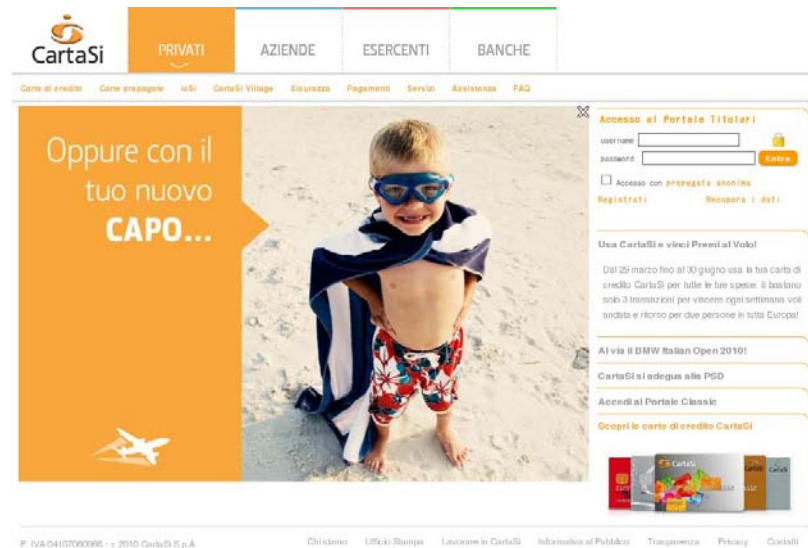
CartaSi

PRIVATI AZIENDE ESERCENTI BANCHE

Carte di credito Carte prepagate ioSi CartaSi Village Sicurezza Pagamenti Servizi Assistenza FAQ

Oppure con il tuo nuovo CAPO...

Accesso al Portale Titolari
username
password
Entra
Accesso con prepagata anonima
Registrati Recupera i dati

Usa CartaSi e vinci Premi al Volo!

Dal 29 marzo fino al 30 giugno usa la tua carta di credito CartaSi per tutte le tue spese: ti bastano solo 3 transazioni per vincere ogni settimana voli andata e ritorno per due persone in tutta Europa!

Al via il BMW Italian Open 2010!

CartaSi si adegua alla PSD

Accedi al Portale Classic

Scopri le carte di credito CartaSi

P. IVA 04107060966 - © 2010 CartaSi S.p.A. Chi siamo Ufficio Stampa Lavorare in CartaSi Informativa al Pubblico Trasparenza Privacy Contatti